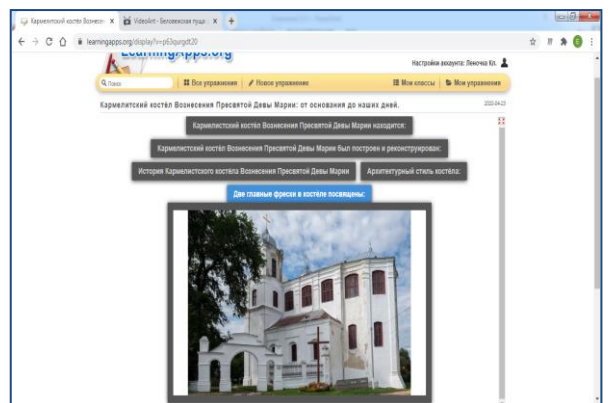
Кармелитский костёл Вознесе... ×
VideoArt - Беловежская пуща... ×
+
learningapps.org/display?v=p63qurgdt20
LearningApps.org
Настройки аккаунта: Леночка Кл.
Поиск
Все упражнения
Новое упражнение
Мои классы
Мои упражнения
Кармелитский костёл Вознесения Пресвятой Девы Марии: от основания до наших дней.
2020-04-23
Кармелитский костёл Вознесения Пресвятой Девы Марии находится:
Кармелитский костёл Вознесения Пресвятой Девы Марии был построен и реконструирован:
История Кармелитского костёла Вознесения Пресвятой Девы Марии
Архитектурный стиль костёла:
Две главные фрески в костёле посвящены: